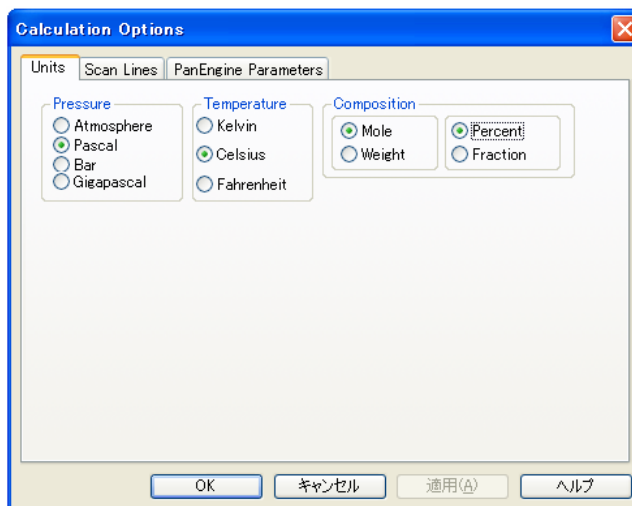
Calculation Options

Units | Scan Lines | PanEngine Parameters

Pressure
Atmosphere
Pascal
Bar
Gigapascal

Temperature
Kelvin
Celsius
Fahrenheit

Composition
Mole
Weight
Percent
Fraction

OK | キャンセル | 適用(A) | ヘルプ